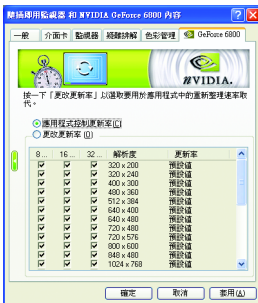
隨插即用監視器 和 NVIDIA GeForce 6800 內容

一般 | 介面卡 | 監視器 | 疑難排解 | 色彩管理 | GeForce 6800

NVIDIA.

按一下「更改更新率」以選取要用於應用程式中的重新整理速率模式。

應用程式控制更新率(C)
更改更新率(O)

| 8... | 16... | 32... | 解析度 | 更新率 |
|---|---|---|---|---|
| ☑ | ☑ | ☑ | 320 x 200 | 預設值 |
| ☑ | ☑ | ☑ | 320 x 240 | 預設值 |
| ☑ | ☑ | ☑ | 400 x 300 | 預設值 |
| ☑ | ☑ | ☑ | 480 x 360 | 預設值 |
| ☑ | ☑ | ☑ | 512 x 384 | 預設值 |
| ☑ | ☑ | ☑ | 640 x 400 | 預設值 |
| ☑ | ☑ | ☑ | 640 x 480 | 預設值 |
| ☑ | ☑ | ☑ | 720 x 480 | 預設值 |
| ☑ | ☑ | ☑ | 720 x 576 | 預設值 |
| ☑ | ☑ | ☑ | 800 x 600 | 預設值 |
| ☑ | ☑ | ☑ | 848 x 480 | 預設值 |
| ☑ | ☑ | ☑ | 1024 x 768 | 預設值 |

確定 | 取消 | 套用(A)